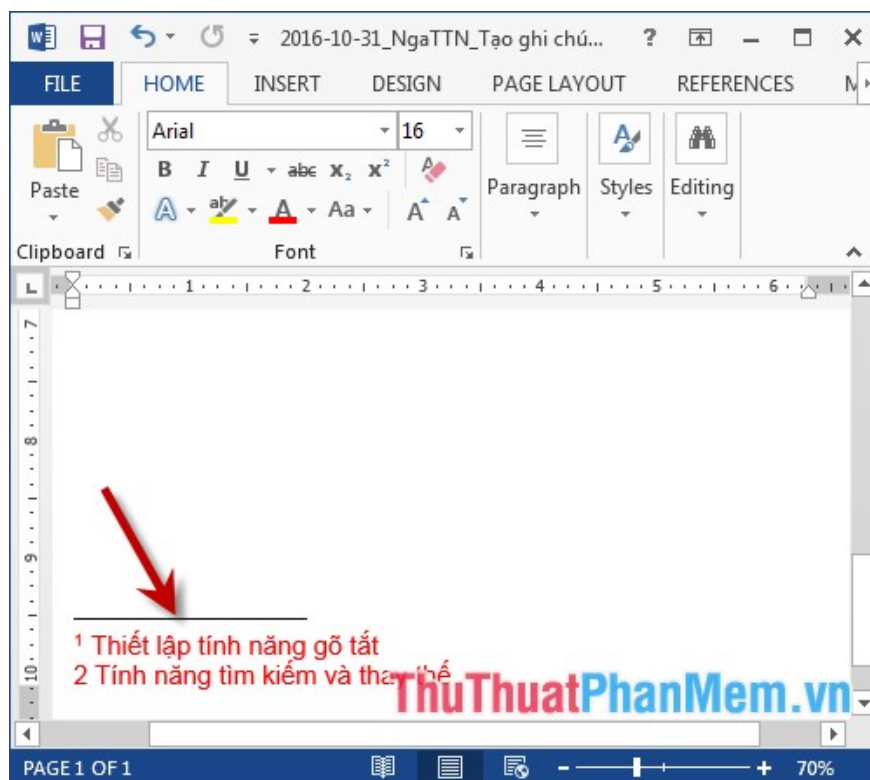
2016-10-31_NgaTTN_Tạo ghi chú... ? 

FILE HOME INSERT DESIGN PAGE LAYOUT REFERENCES M

Arial 16

B I U abc $x_2$ $x^2$

A A Aa A A

Paste

Paragraph Styles Editing

Clipboard Font

1 2 3 4 5 6

7 8 9 10

¹ Thiết lập tính năng gõ tắt
2 Tính năng tìm kiếm và thay thế

ThuThuatPhanMem.vn

PAGE 1 OF 1 70%